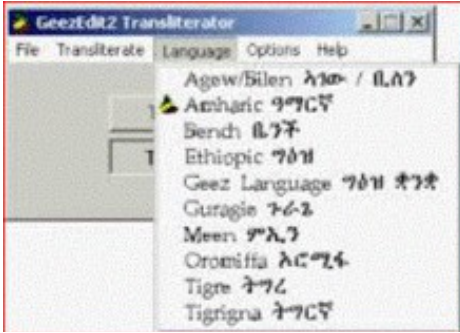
GeezEdit2 Transliterator

File Transliterate Language Options Help

Agew/Bilen አገው / ቢለን
Amharic ዓማርኛ
Bench ቤንች
Ethiopic ግዕዝ
Geez Language ግዕዝ ቋንቋ
Guragie ጉራጌ
Meen ምኤን
Oromiffa ኦሮሚፋ
Tigre ትግረ
Tigrigna ትግርኛ